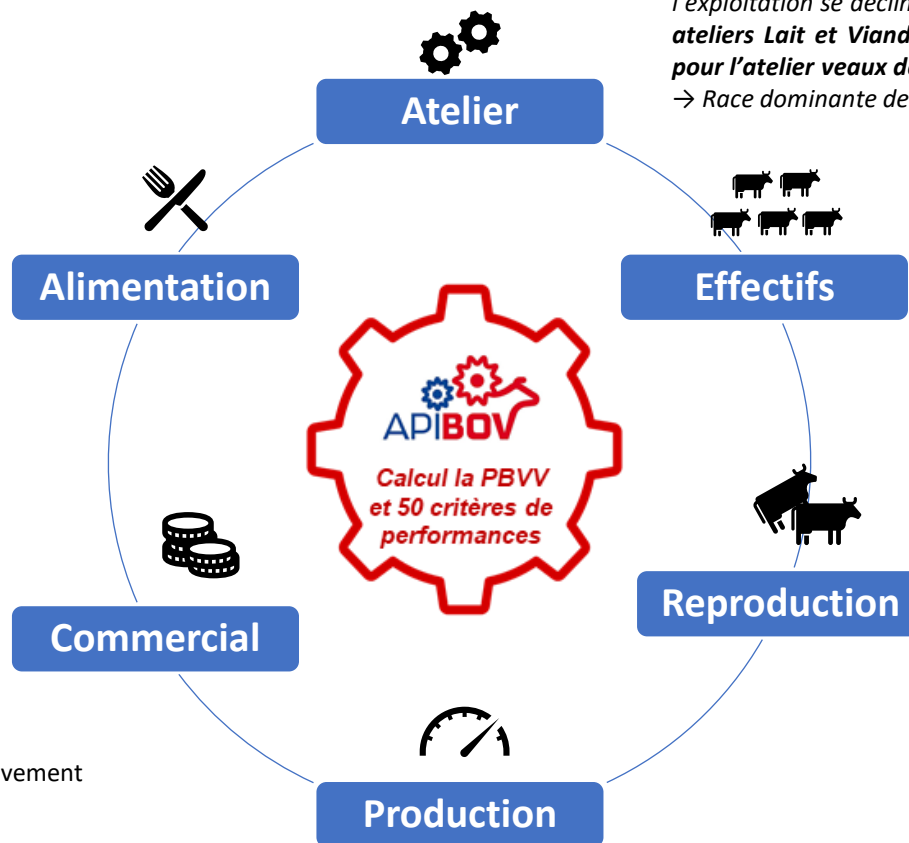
l'exploitation se décli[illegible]
ateliers Lait et Viand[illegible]
pour l'atelier veaux d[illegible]
→ Race dominante de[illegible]

Atelier

Alimentation

Effectifs

APIBOV

Calcul la PBVV et 50 critères de performances

Reproduction

Commercial

vement

Production